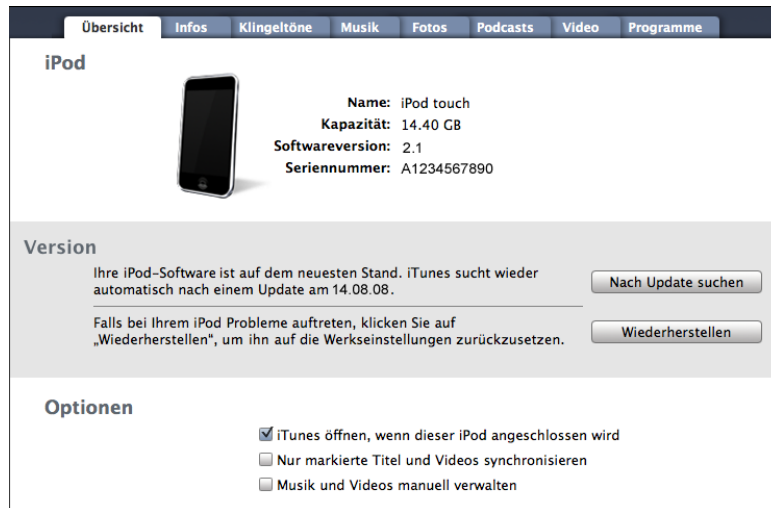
Übersicht | Infos | Klingeltöne | Musik | Fotos | Podcasts | Video | Programme

iPod

Name: iPod touch
Kapazität: 14.40 GB
Softwareversion: 2.1
Seriennummer: A1234567890

Version

Ihre iPod-Software ist auf dem neuesten Stand. iTunes sucht wieder automatisch nach einem Update am 14.08.08.

Nach Update suchen

Falls bei Ihrem iPod Probleme auftreten, klicken Sie auf „Wiederherstellen", um ihn auf die Werkseinstellungen zurückzusetzen.

Wiederherstellen

Optionen

iTunes öffnen, wenn dieser iPod angeschlossen wird
Nur markierte Titel und Videos synchronisieren
Musik und Videos manuell verwalten